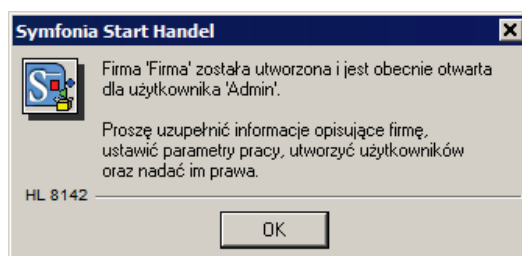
Symfonia Start Handel

Firma 'Firma' została utworzona i jest obecnie otwarta dla użytkownika 'Admin'.

Proszę uzupełnić informacje opisujące firmę, ustawić parametry pracy, utworzyć użytkowników oraz nadać im prawa.

HL 8142

OK